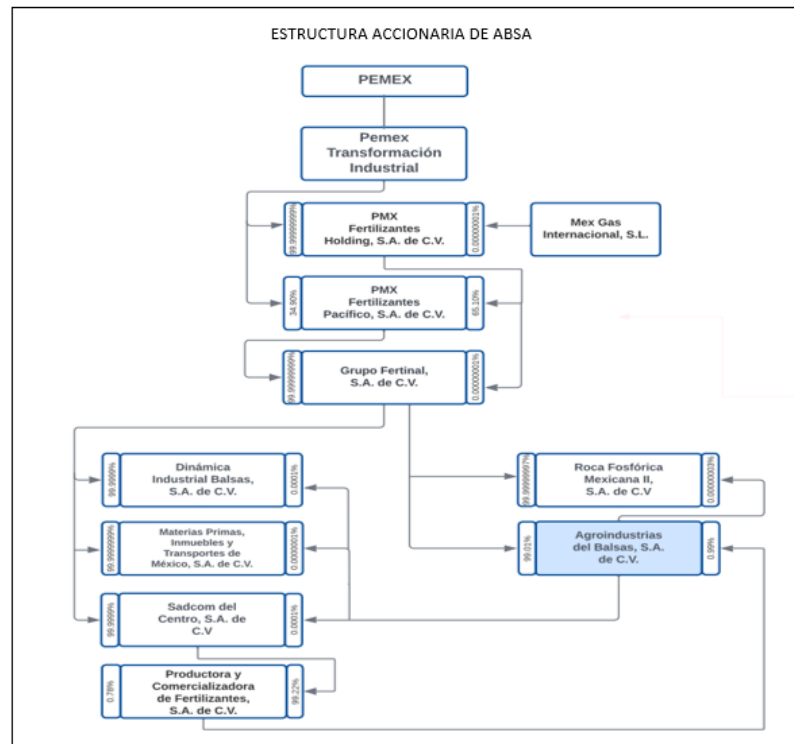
ESTRUCTURA ACCIONARIA DE ABSA

PEMEX

Pemex Transformación Industrial

99.99999999%
PMX Fertilizantes Holding, S.A. de C.V.
0.00000001%

Mex Gas Internacional, S.L.

34.90%
PMX Fertilizantes Pacífico, S.A. de C.V.
65.10%

99.99999999%
Grupo Fertinal, S.A. de C.V.
0.00000001%

99.9999%
Dinámica Industrial Balsas, S.A. de C.V.
0.0001%

99.99999997%
Roca Fosfórica Mexicana II, S.A. de C.V
0.00000003%

99.99999999%
Materias Primas, Inmuebles y Transportes de México, S.A. de C.V.
0.00000001%

99.01%
Agroindustrias del Balsas, S.A. de C.V.
0.99%

99.9999%
Sadcom del Centro, S.A. de C.V
0.0001%

0.78%
Productora y Comercializadora de Fertilizantes, S.A. de C.V.
99.22%